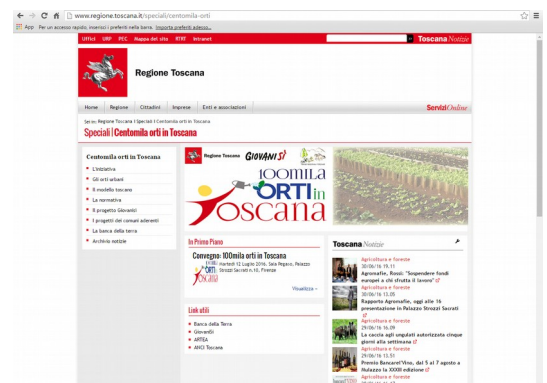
www.regione.toscana.it/speciali/centomila-orti

App Per un accesso rapido, inserisci i preferiti nella barra. Importa preferiti adesso...

Uffici URP PEC Mappa del sito RTRT Intranet

Toscana Notizie

Regione Toscana

Home Regione Cittadini Imprese Enti e associazioni

ServiziOnline

Sei in: Regione Toscana | Speciali | Centomila orti in Toscana

Speciali | Centomila orti in Toscana

Centomila orti in Toscana

L'iniziativa

Gli orti urbani

Il modello toscano

La normativa

Il progetto Giovanisì

I progetti dei comuni aderenti

La banca della terra

Archivio notizie

Regione Toscana GIOVANI SÌ

100MILA ORTI in Toscana

In Primo Piano

Convegno: 100mila orti in Toscana

martedì 12 Luglio 2016, Sala Pegaso, Palazzo Strozzi Sacrati n.10, Firenze

Visualizza

Link utili

Banca della Terra

Giovanisì

ARTEA

ANCI Toscana

Toscana Notizie

Agricoltura e foreste
30/06/16 19.11
Agromafie, Rossi: "Sospendere fondi europei a chi sfrutta il lavoro"

Agricoltura e foreste
30/06/16 13.05
Rapporto Agromafie, oggi alle 16 presentazione in Palazzo Strozzi Sacrati

Agricoltura e foreste
29/06/16 16.09
La caccia agli ungulati autorizzata cinque giorni alla settimana

Agricoltura e foreste
29/06/16 13.51
Premio Bancarel'Vino, dal 5 al 7 agosto a Mulazzo la XXXIII edizione

Agricoltura e foreste
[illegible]